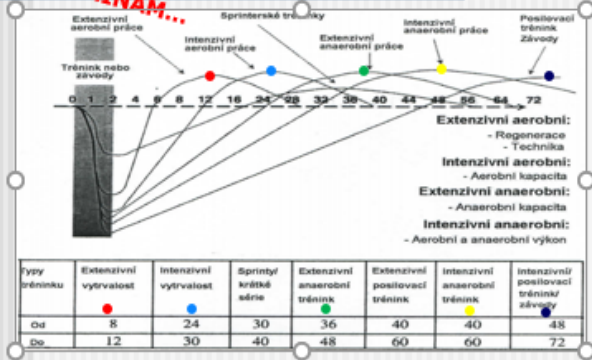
ZNAM...

Extenzivní aerobní práce

Intenzivní aerobní práce

Sprinterské trénink

Extenzivní anaerobní práce

Intenzivní anaerobní práce

Posilovací trénink Závody

Trénink nebo závody

0 1 2 4 6 8 12 16 24 28 32 36 40 44 48 56 64 72

Extenzivní aerobní:
- Regenerace
- Technika

Intenzivní aerobní:
- Aerobní kapacita

Extenzivní anaerobní:
- Anaerobní kapacita

Intenzivní anaerobní:
- Aerobní a anaerobní výkon

| Typy tréninku | Extenzivní vytrvalost | Intenzivní vytrvalost | Sprinty/ krátké série | Extenzivní anaerobní trénink | Extenzivní posilovací trénink | Intenzivní anaerobní trénink | Intenzivní/ posilovací trénink/ závody |
|---|---|---|---|---|---|---|---|
| Od | 8 | 24 | 30 | 36 | 40 | 40 | 48 |
| Do | 12 | 30 | 40 | 48 | 60 | 60 | 72 |